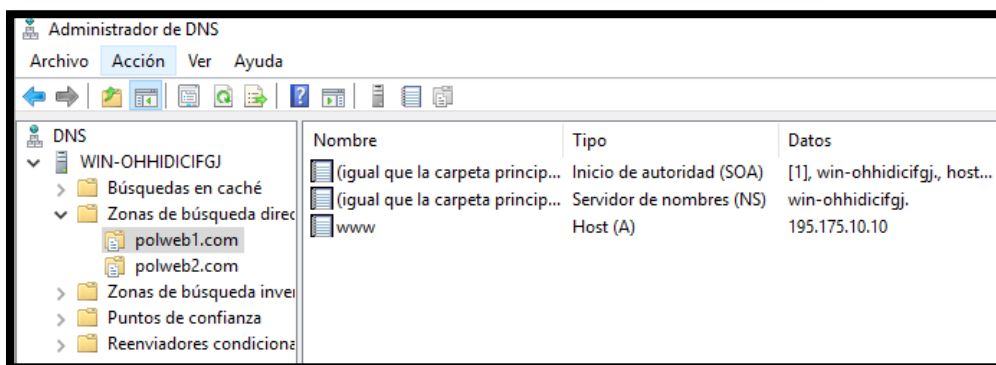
Administrador de DNS

Archivo Acción Ver Ayuda

DNS
WIN-OHHIDICIFGJ
Búsquedas en caché
Zonas de búsqueda direc
polweb1.com
polweb2.com
Zonas de búsqueda inver
Puntos de confianza
Reenviadores condiciona

| Nombre | Tipo | Datos |
|---|---|---|
| (igual que la carpeta princip... | Inicio de autoridad (SOA) | [1], win-ohhidicifgj., host... |
| (igual que la carpeta princip... | Servidor de nombres (NS) | win-ohhidicifgj. |
| www | Host (A) | 195.175.10.10 |